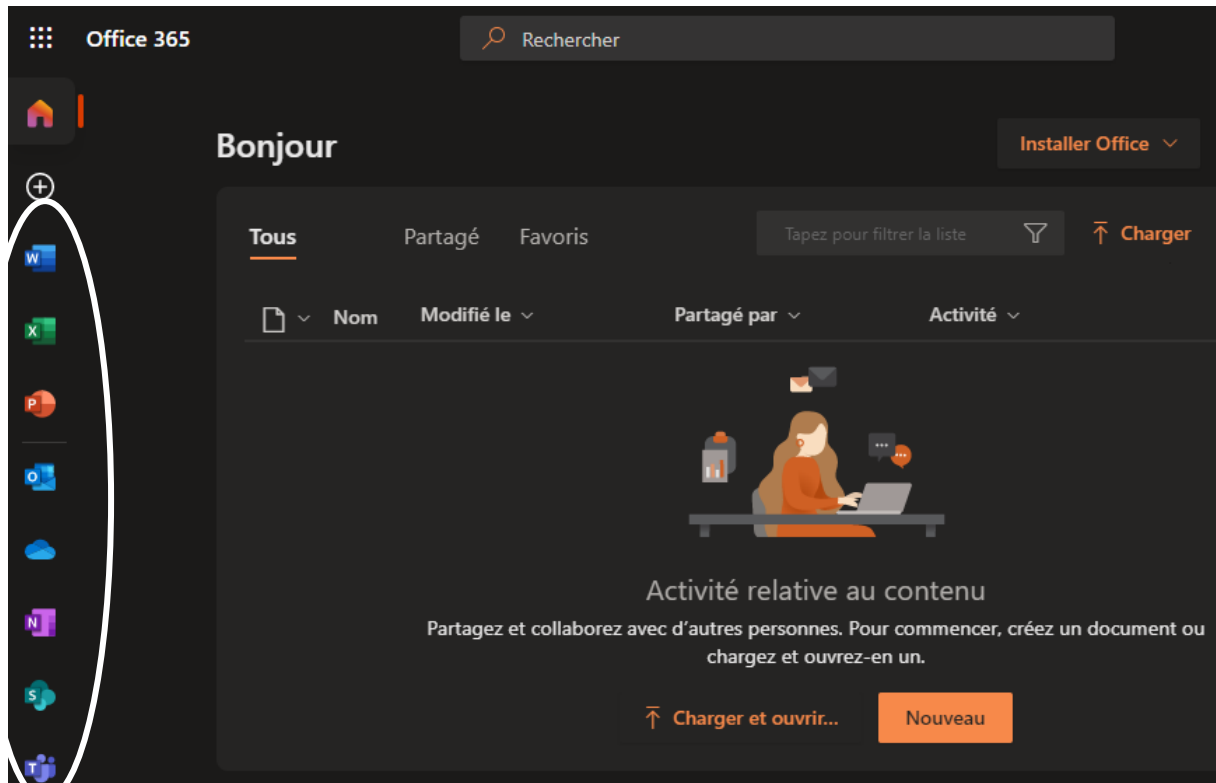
Office 365

Rechercher

Bonjour

Installer Office

Tous

Partagé

Favoris

Tapez pour filtrer la liste

Charger

Nom

Modifié le

Partagé par

Activité

Activité relative au contenu

Partagez et collaborez avec d'autres personnes. Pour commencer, créez un document ou chargez et ouvrez-en un.

Charger et ouvrir...

Nouveau